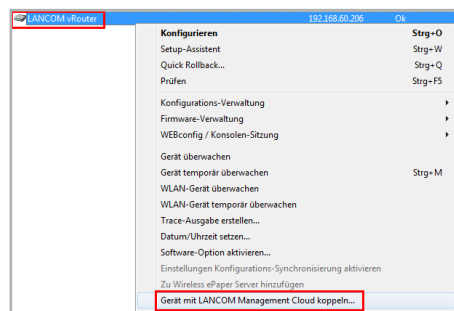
LANCOM vRouter 192.168.60.206 Ok

Konfigurieren Strg+O
Setup-Assistent Strg+W
Quick Rollback... Strg+Q
Prüfen Strg+F5

Konfigurations-Verwaltung
Firmware-Verwaltung
WEBconfig / Konsolen-Sitzung

Gerät überwachen
Gerät temporär überwachen Strg+M
WLAN-Gerät überwachen
WLAN-Gerät temporär überwachen
Trace-Ausgabe erstellen...
Datum/Uhrzeit setzen...
Software-Option aktivieren...
Einstellungen Konfigurations-Synchronisierung aktivieren
Zu Wireless ePaper Server hinzufügen
Gerät mit LANCOM Management Cloud koppeln...